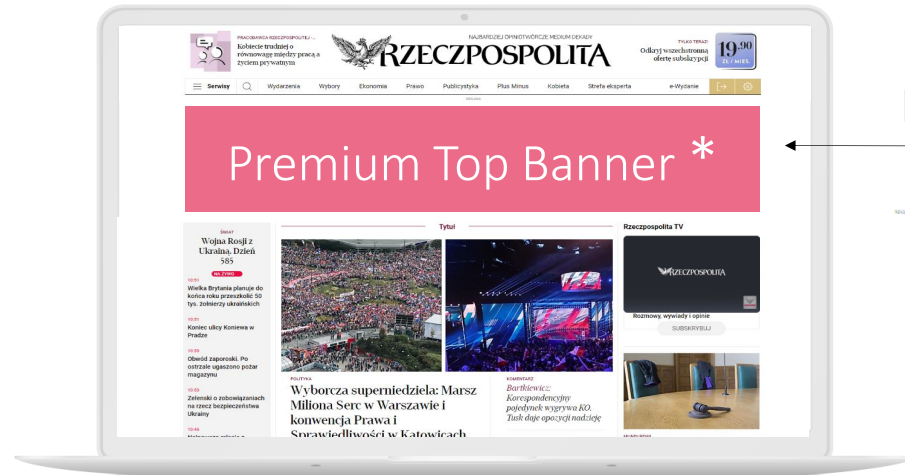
PRACODAWCA RZECZPOSPOLITEJ -...
Kobiecie trudniej o równowagę między pracą a życiem prywatnym

NAJBARDZIEJ OPINIOTWÓRCZE MEDIUM DEKADY
RZECZPOSPOLITA

TYLKO TERAZ!
Odkryj wszechstronną ofertę subskrypcji
19,90 ZŁ / MIES.

Serwisy Wydarzenia Wybory Ekonomia Prawo Publicystyka Plus Minus Kobieta Strefa eksperta e-Wydanie

Premium Top Banner *

Tytuł

ŚWIAT
Wojna Rosji z Ukrainą. Dzień 585
NA ŻYWO
10:51
Wielka Brytania planuje do końca roku przeszkolić 50 tys. żołnierzy ukraińskich
10:31
Koniec ulicy Koniewa w Pradze
10:05
Obwód zaporoski. Po ostrzale ugaszono pożar magazynu
10:59
Zełenski o zobowiązaniach na rzecz bezpieczeństwa Ukrainy
10:46
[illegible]

POLITYKA
Wyborcza superniedziela: Marsz Miliona Serc w Warszawie i konwencja Prawa i Sprawiedliwości w Katowicach

KOMENTARZ
Bartkiewicz: Korespondencyjny pojedynek wygrywa KO. Tusk daje opozycji nadzieję

Rzeczpospolita TV
RZECZPOSPOLITA
Rozmowy, wywiady i opinie
SUBSKRYBUJ